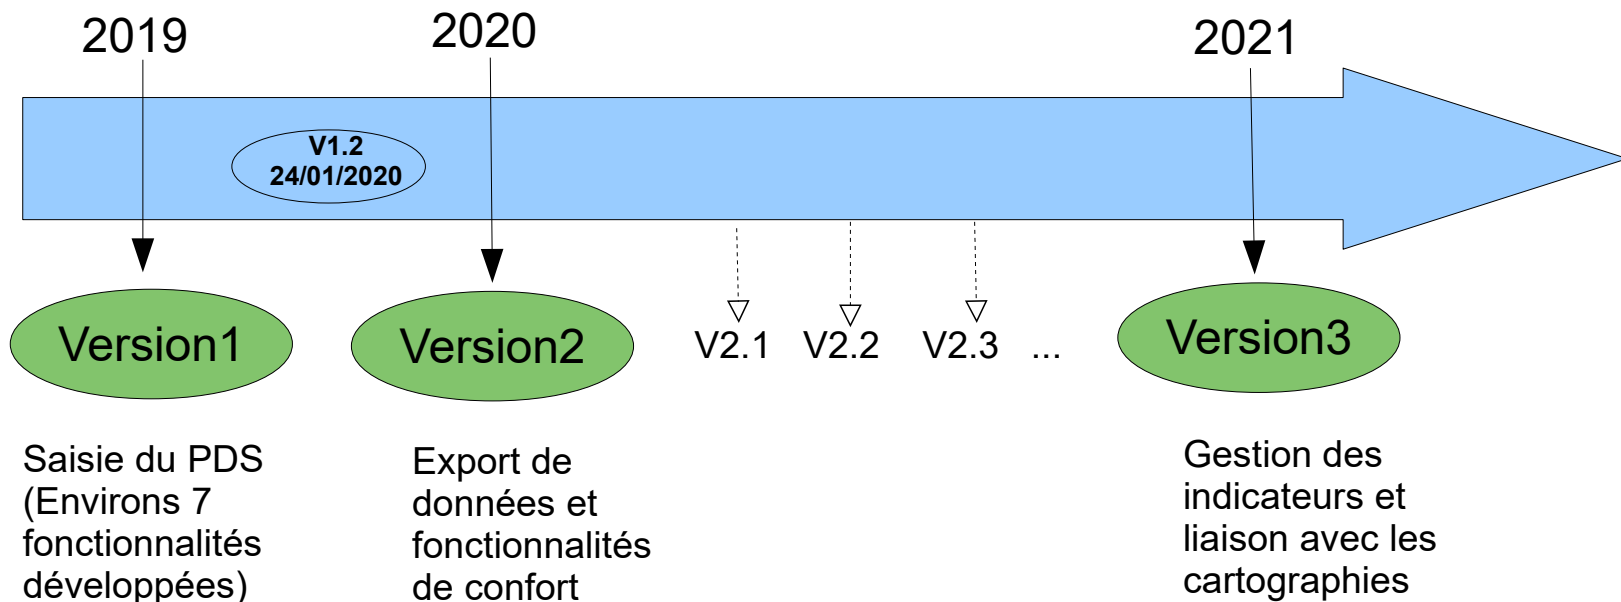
2019

2020

2021

V1.2
24/01/2020

Version1

Version2

V2.1

V2.2

V2.3

...

Version3

Saisie du PDS (Environs 7 fonctionnalités développées)

Export de données et fonctionnalités de confort

Gestion des indicateurs et liaison avec les cartographies